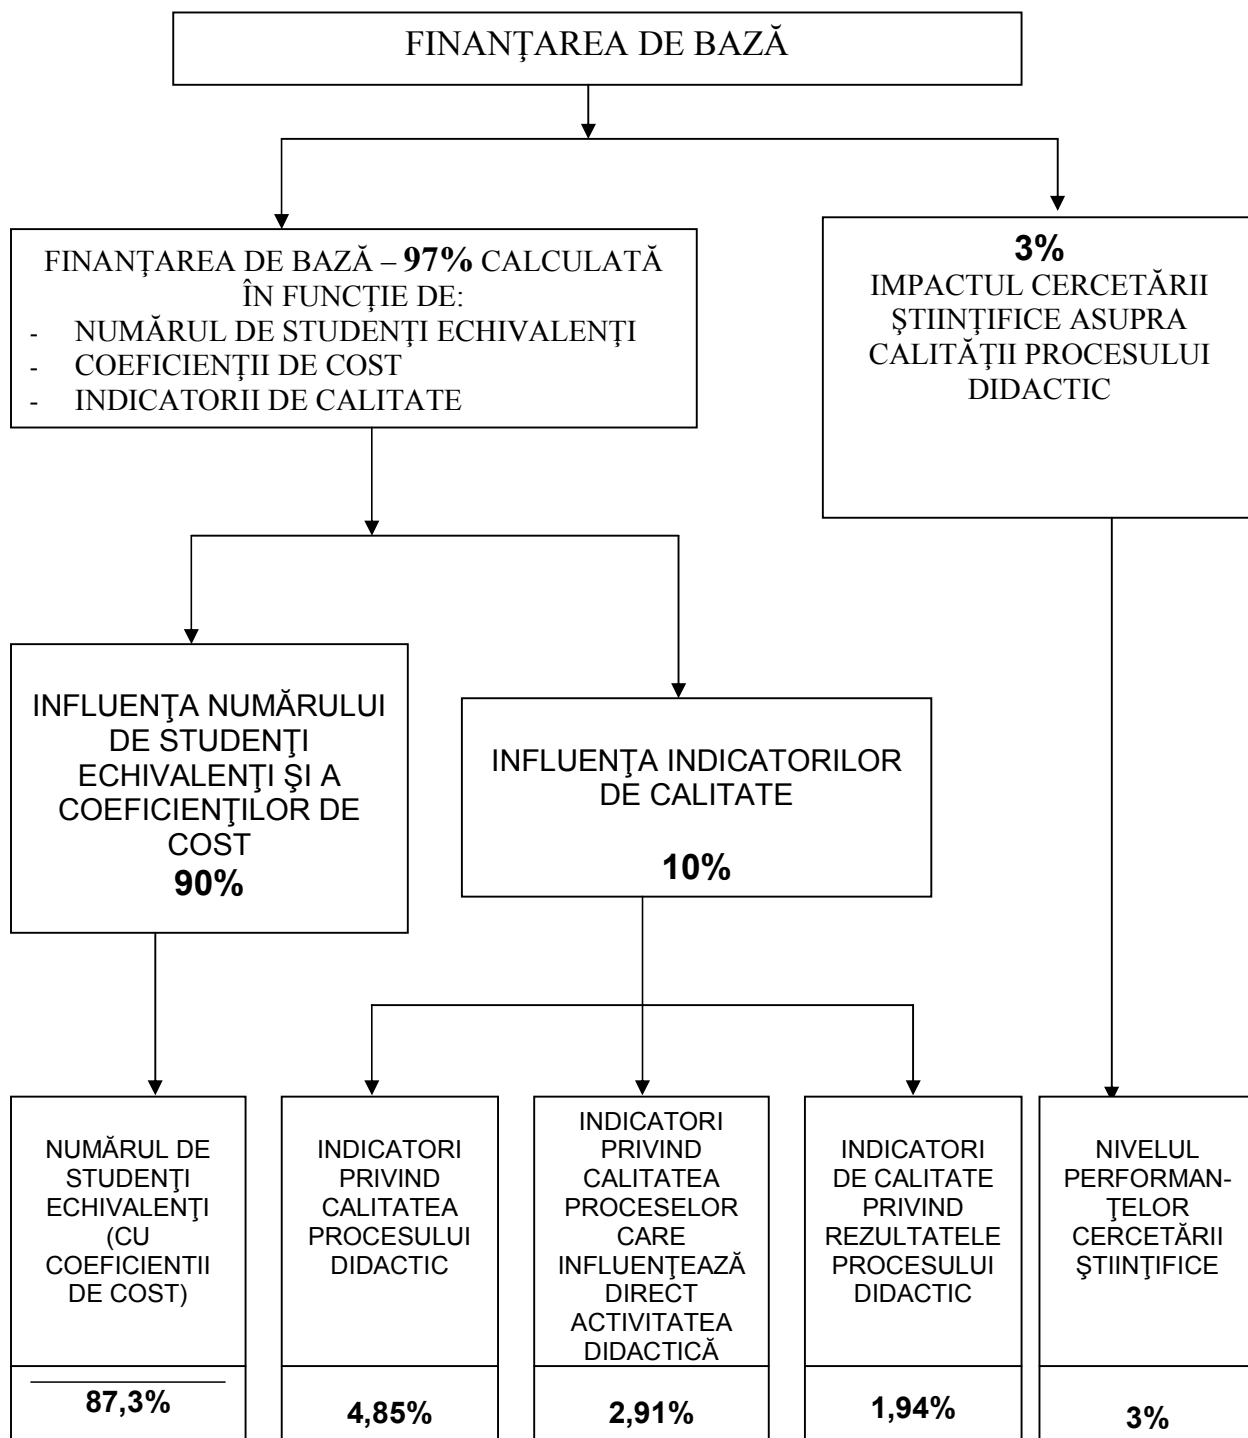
FINANȚAREA DE BAZĂ

FINANȚAREA DE BAZĂ – **97%** CALCULATĂ ÎN FUNCȚIE DE:
- NUMĂRUL DE STUDENȚI ECHIVALENȚI
- COEFICIENȚII DE COST
- INDICATORII DE CALITATE

**3%**
IMPACTUL CERCETĂRII ȘTIINȚIFICE ASUPRA CALITĂȚII PROCESULUI DIDACTIC

INFLUENŢA NUMĂRULUI DE STUDENŢI ECHIVALENŢI ŞI A COEFICIENŢILOR DE COST
**90%**

INFLUENŢA INDICATORILOR DE CALITATE
**10%**

NUMĂRUL DE STUDENŢI ECHIVALENŢI (CU COEFICIENTII DE COST)

**87,3%**

INDICATORI PRIVIND CALITATEA PROCESULUI DIDACTIC

**4,85%**

INDICATORI PRIVIND CALITATEA PROCESELOR CARE INFLUENŢEAZĂ DIRECT ACTIVITATEA DIDACTICĂ

**2,91%**

INDICATORI DE CALITATE PRIVIND REZULTATELE PROCESULUI DIDACTIC

**1,94%**

NIVELUL PERFORMANŢELOR CERCETĂRII ŞTIINŢIFICE

**3%**